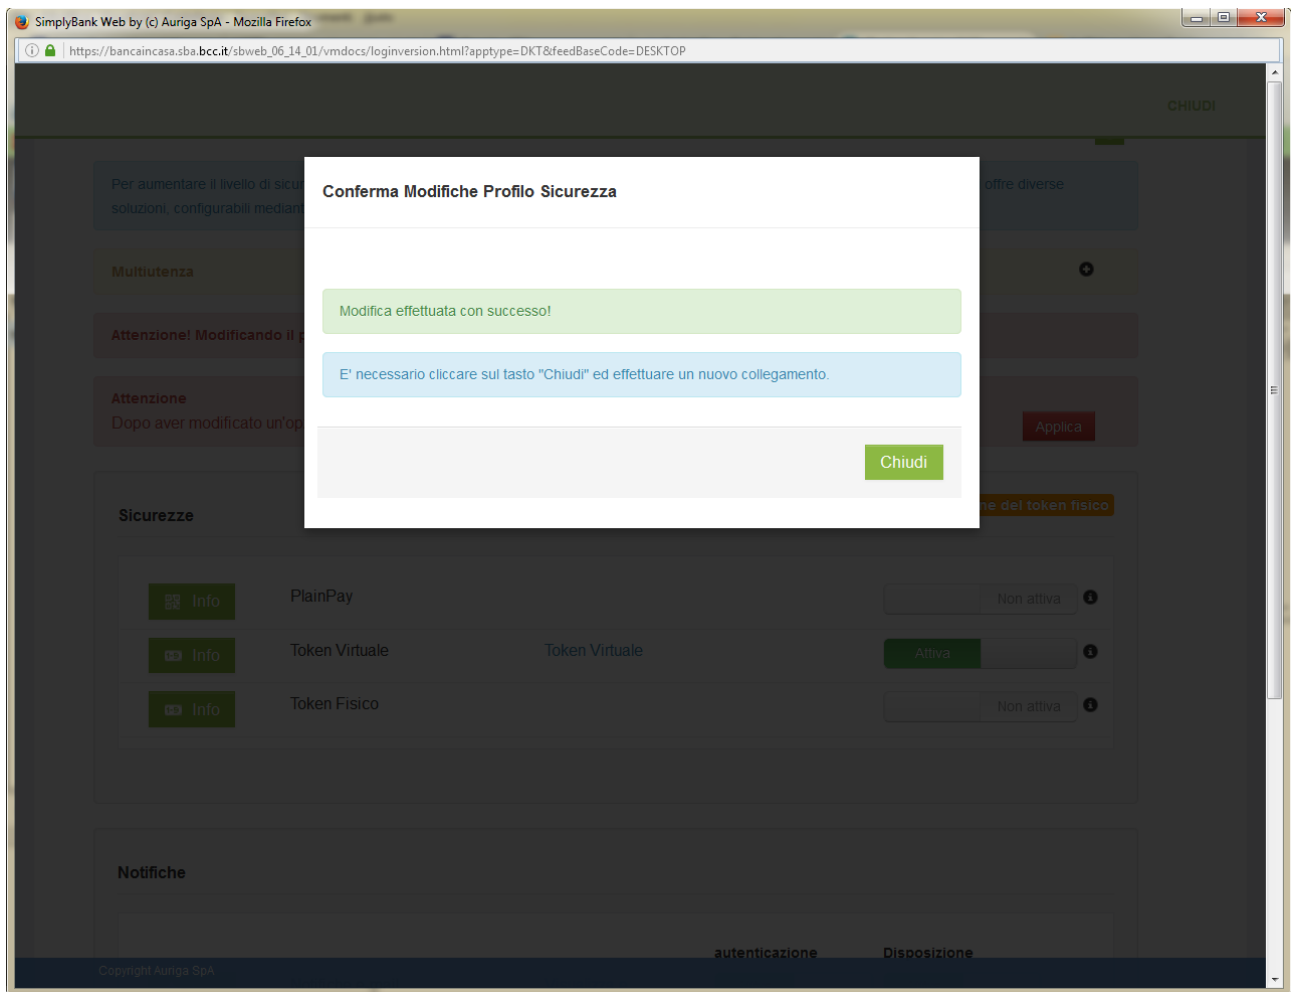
SimplyBank Web by (c) Auriga SpA - Mozilla Firefox

https://bancaincasa.sba.bcc.it/sbweb_06_14_01/vmdocs/loginversion.html?apptype=DKT&feedBaseCode=DESKTOP

CHIUDI

Per aumentare il livello di sicur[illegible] offre diverse soluzioni, configurabili mediant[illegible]

Multiutenza

Attenzione! Modificando il p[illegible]

Attenzione
Dopo aver modificato un'op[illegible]

Applica

Conferma Modifiche Profilo Sicurezza

Modifica effettuata con successo!

E' necessario cliccare sul tasto "Chiudi" ed effettuare un nuovo collegamento.

Chiudi

Sicurezze

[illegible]ne del token fisico

Info PlainPay Non attiva

Info Token Virtuale Token Virtuale Attiva

Info Token Fisico Non attiva

Notifiche

autenticazione Disposizione

Copyright Auriga SpA